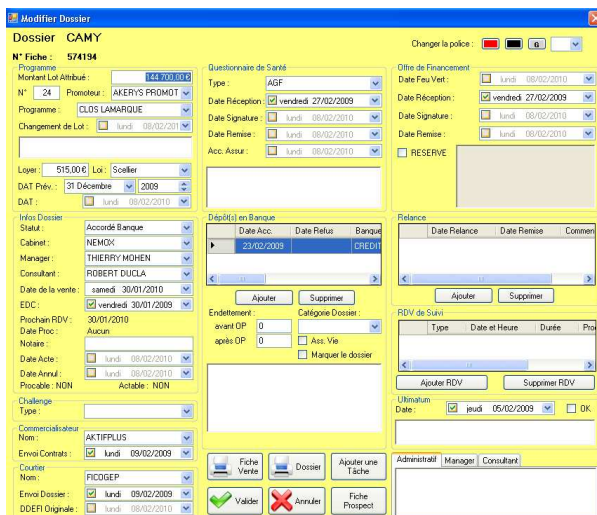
Modifier Dossier

Dossier CAMY

Changer la police : G

N° Fiche : 574194

Programme
Montant Lot Attribué : 144 700,00 €
N° 24 Promoteur : AKERYS PROMOT
Programme : CLOS LAMARQUE
Changement de Lot : lundi 08/02/2010

Loyer : 515,00 € Loi : Scellier
DAT Prév. : 31 Décembre 2009
DAT : lundi 08/02/2010

Infos Dossier
Statut : Accordé Banque
Cabinet : NEMOX
Manager : THIERRY MOHEN
Consultant : ROBERT DUCLA
Date de la vente : samedi 30/01/2010
EDC : vendredi 30/01/2009
Prochain RDV : 30/01/2010
Date Proc : Aucun
Notaire :
Date Acte : lundi 08/02/2010
Date Annul : lundi 08/02/2010
Procable : NON Actable : NON

Challenge
Type :

Commercialisateur
Nom : AKTIFPLUS
Envoi Contrats : lundi 09/02/2009

Courtier
Nom : FICOGEP
Envoi Dossier : lundi 09/02/2009
DDEFI Originale : lundi 08/02/2010

Questionnaire de Santé
Type : AGF
Date Réception : vendredi 27/02/2009
Date Signature : lundi 08/02/2010
Date Remise : lundi 08/02/2010
Acc. Assur : lundi 08/02/2010

Dépôt(s) en Banque

| Date Acc. | Date Refus | Banque |
|---|---|---|
| 23/02/2009 | | CREDIT |

Ajouter Supprimer

Endettement : Catégorie Dossier :
avant OP 0
après OP 0 Ass. Vie
Marquer le dossier

Fiche Vente Dossier Ajouter une Tâche
Valider Annuler Fiche Prospect

Offre de Financement
Date Feu Vert : lundi 08/02/2010
Date Réception : vendredi 27/02/2009
Date Signature : lundi 08/02/2010
Date Remise : lundi 08/02/2010
RESERVE

Relance

| Date Relance | Date Remise | Commen |
|---|---|---|

Ajouter Supprimer

RDV de Suivi

| Type | Date et Heure | Durée | Pro |
|---|---|---|---|

Ajouter RDV Supprimer RDV

Ultimatum
Date : jeudi 05/02/2009 OK

Administratif Manager Consultant